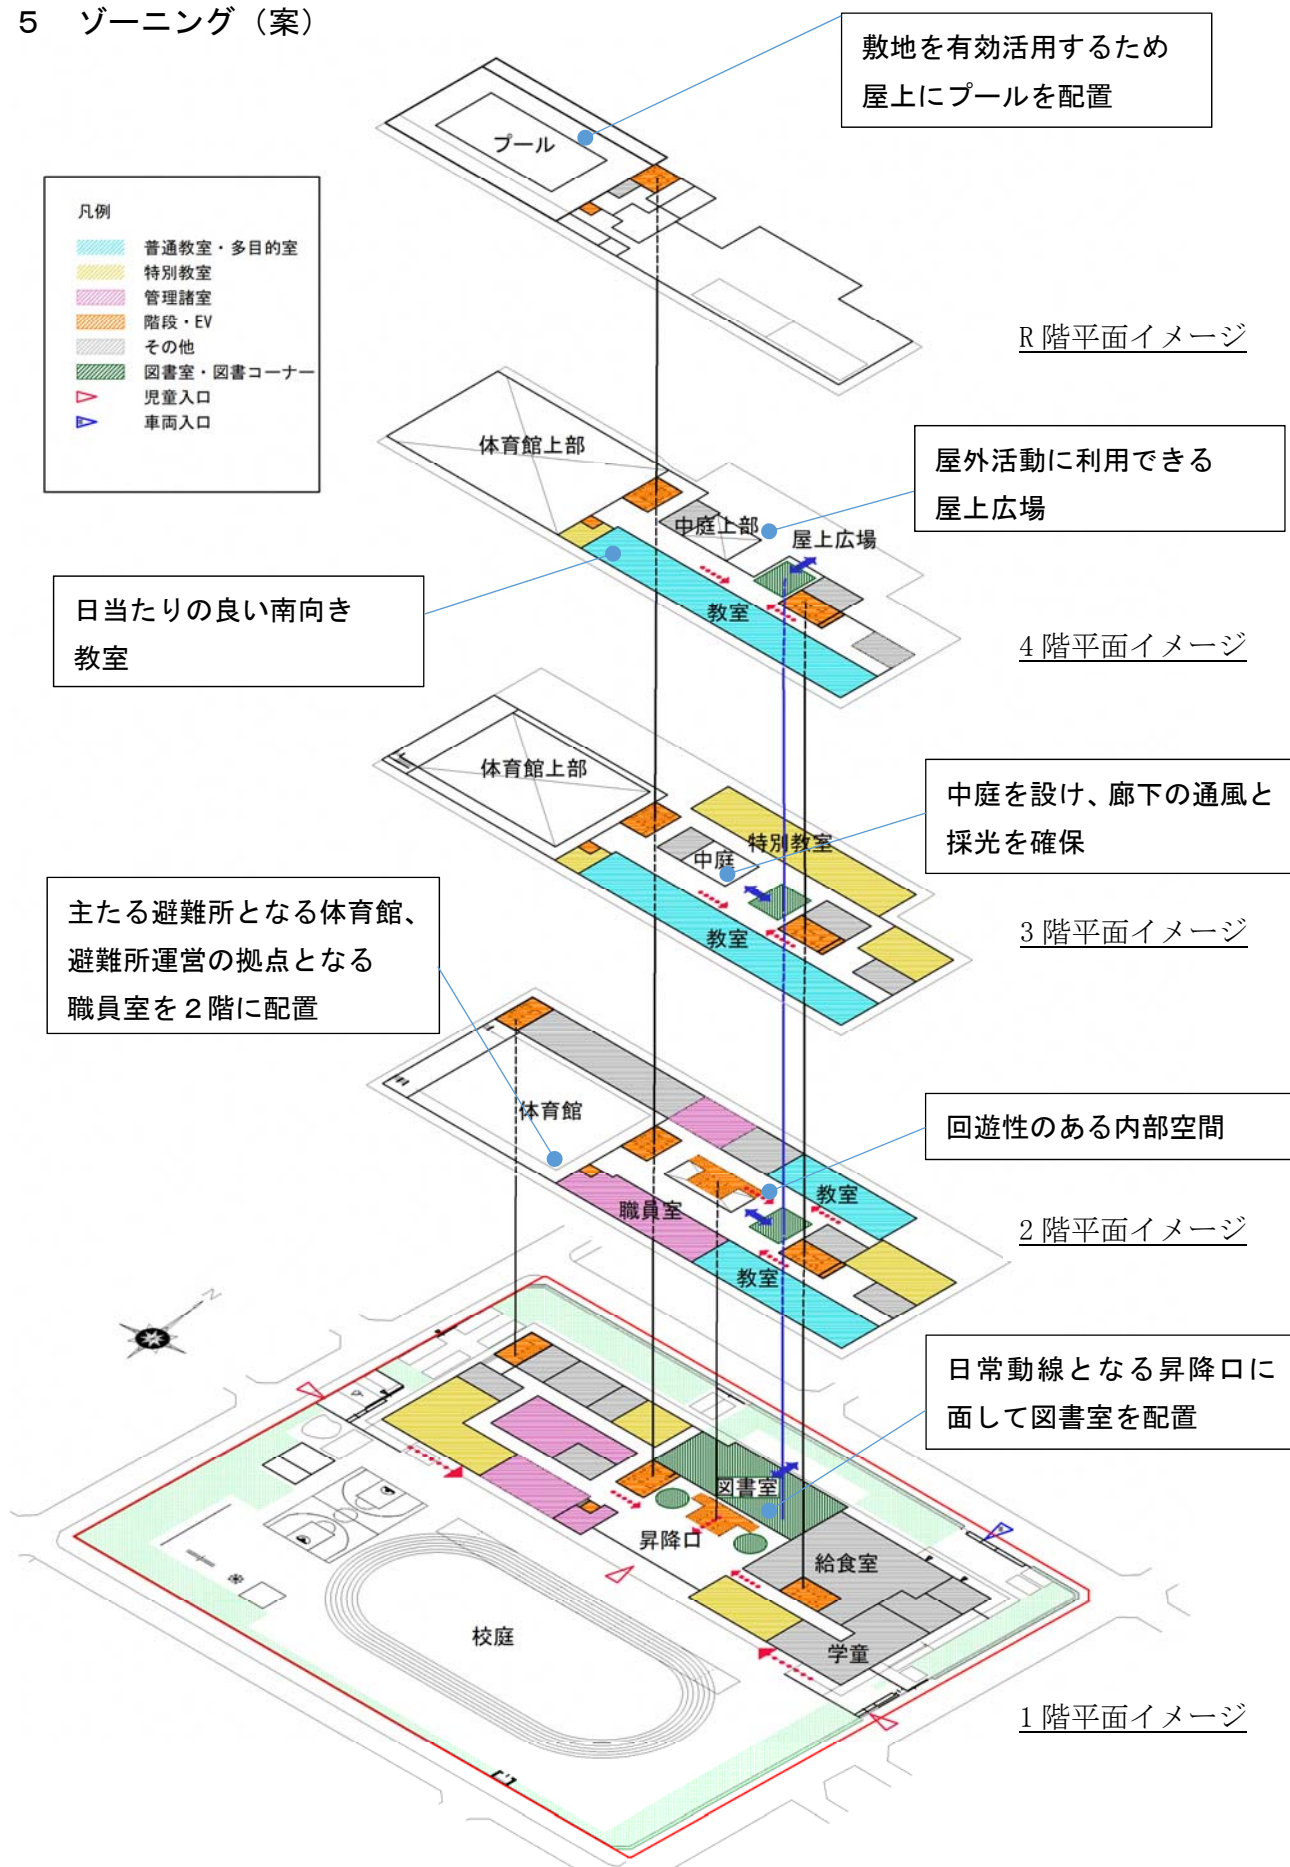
５　ゾーニング（案）

敷地を有効活用するため屋上にプールを配置

プール

凡例
普通教室・多目的室
特別教室
管理諸室
階段・EV
その他
図書室・図書コーナー
児童入口
車両入口

R 階平面イメージ

体育館上部

屋外活動に利用できる屋上広場

中庭上部
屋上広場

日当たりの良い南向き教室

教室

4 階平面イメージ

体育館上部

中庭を設け、廊下の通風と採光を確保

特別教室
中庭

主たる避難所となる体育館、避難所運営の拠点となる職員室を２階に配置

教室

3 階平面イメージ

体育館

回遊性のある内部空間

教室
職員室
教室

2 階平面イメージ

日常動線となる昇降口に面して図書室を配置

図書室
昇降口
給食室
校庭
学童

1 階平面イメージ